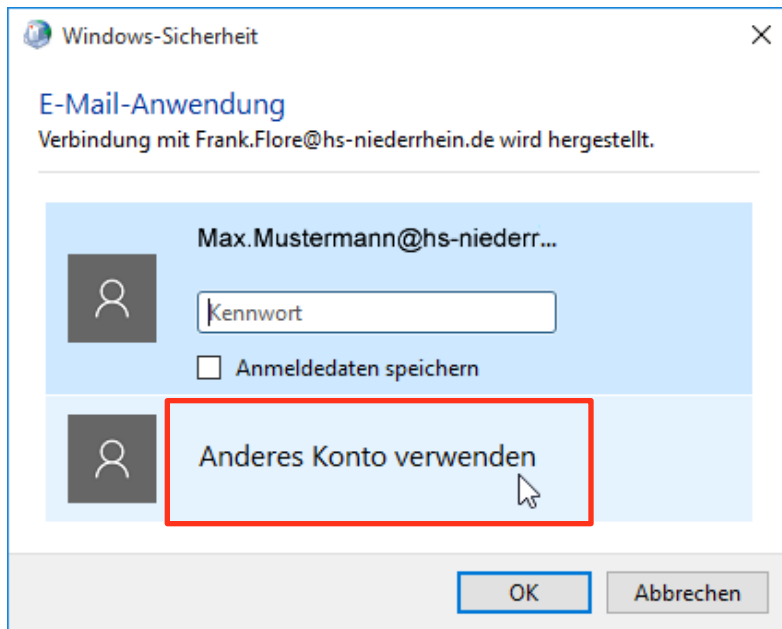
Windows-Sicherheit

E-Mail-Anwendung
Verbindung mit Frank.Flore@hs-niederrhein.de wird hergestellt.

Max.Mustermann@hs-niederr...

Kennwort

Anmeldedaten speichern

Anderes Konto verwenden

OK
Abbrechen